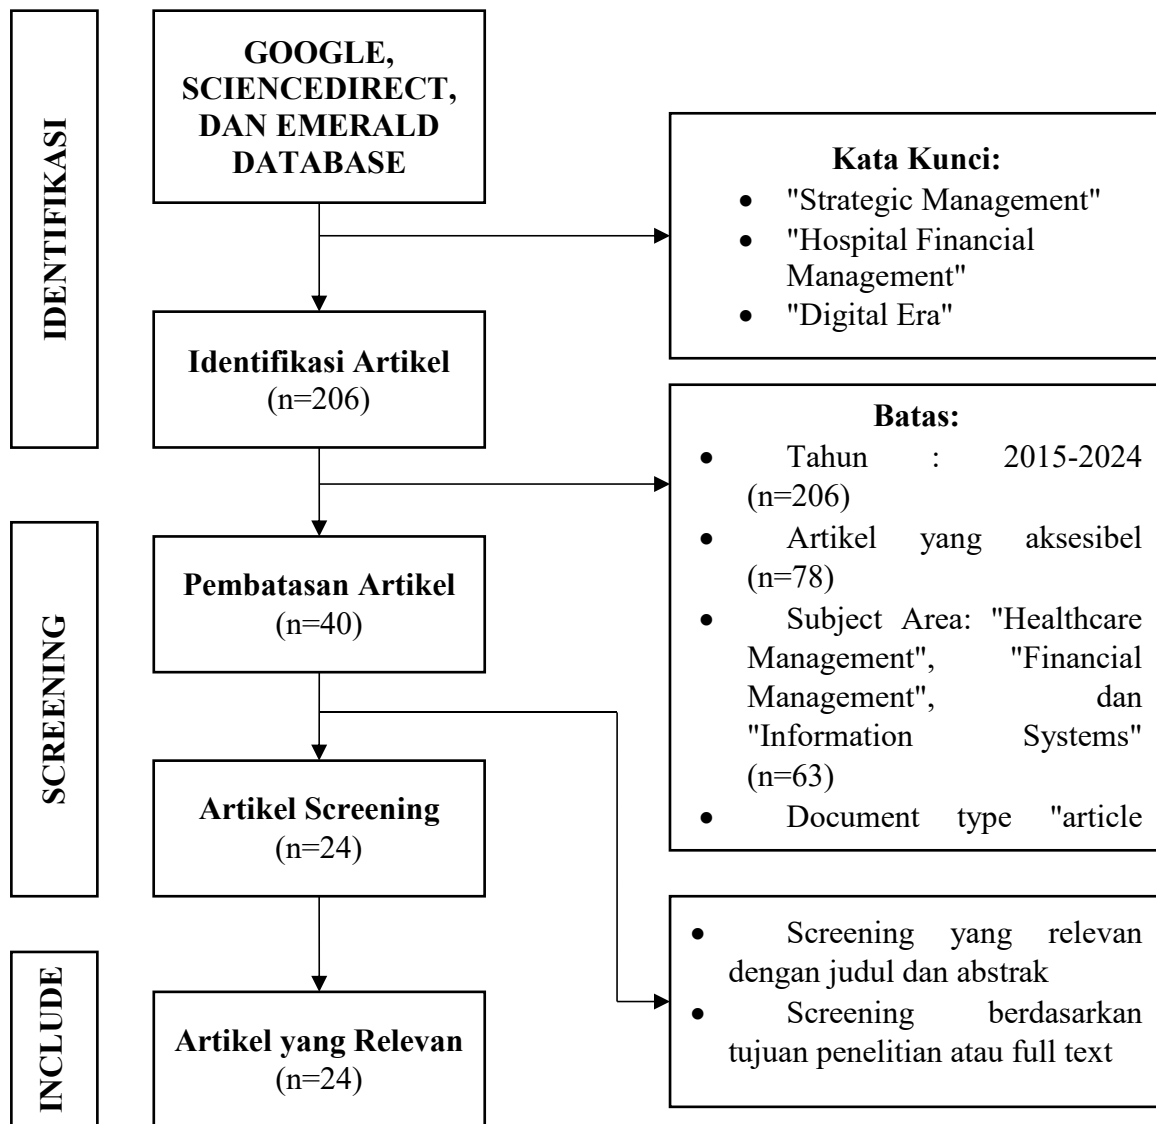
IDENTIFIKASI

GOOGLE, SCIENCEDIRECT, DAN EMERALD DATABASE

Kata Kunci:
- "Strategic Management"
- "Hospital Financial Management"
- "Digital Era"

Identifikasi Artikel
(n=206)

Batas:
- Tahun : 2015-2024 (n=206)
- Artikel yang aksesibel (n=78)
- Subject Area: "Healthcare Management", "Financial Management", dan "Information Systems" (n=63)
- Document type "article

SCREENING

Pembatasan Artikel
(n=40)

Artikel Screening
(n=24)

- Screening yang relevan dengan judul dan abstrak
- Screening berdasarkan tujuan penelitian atau full text

INCLUDE

Artikel yang Relevan
(n=24)